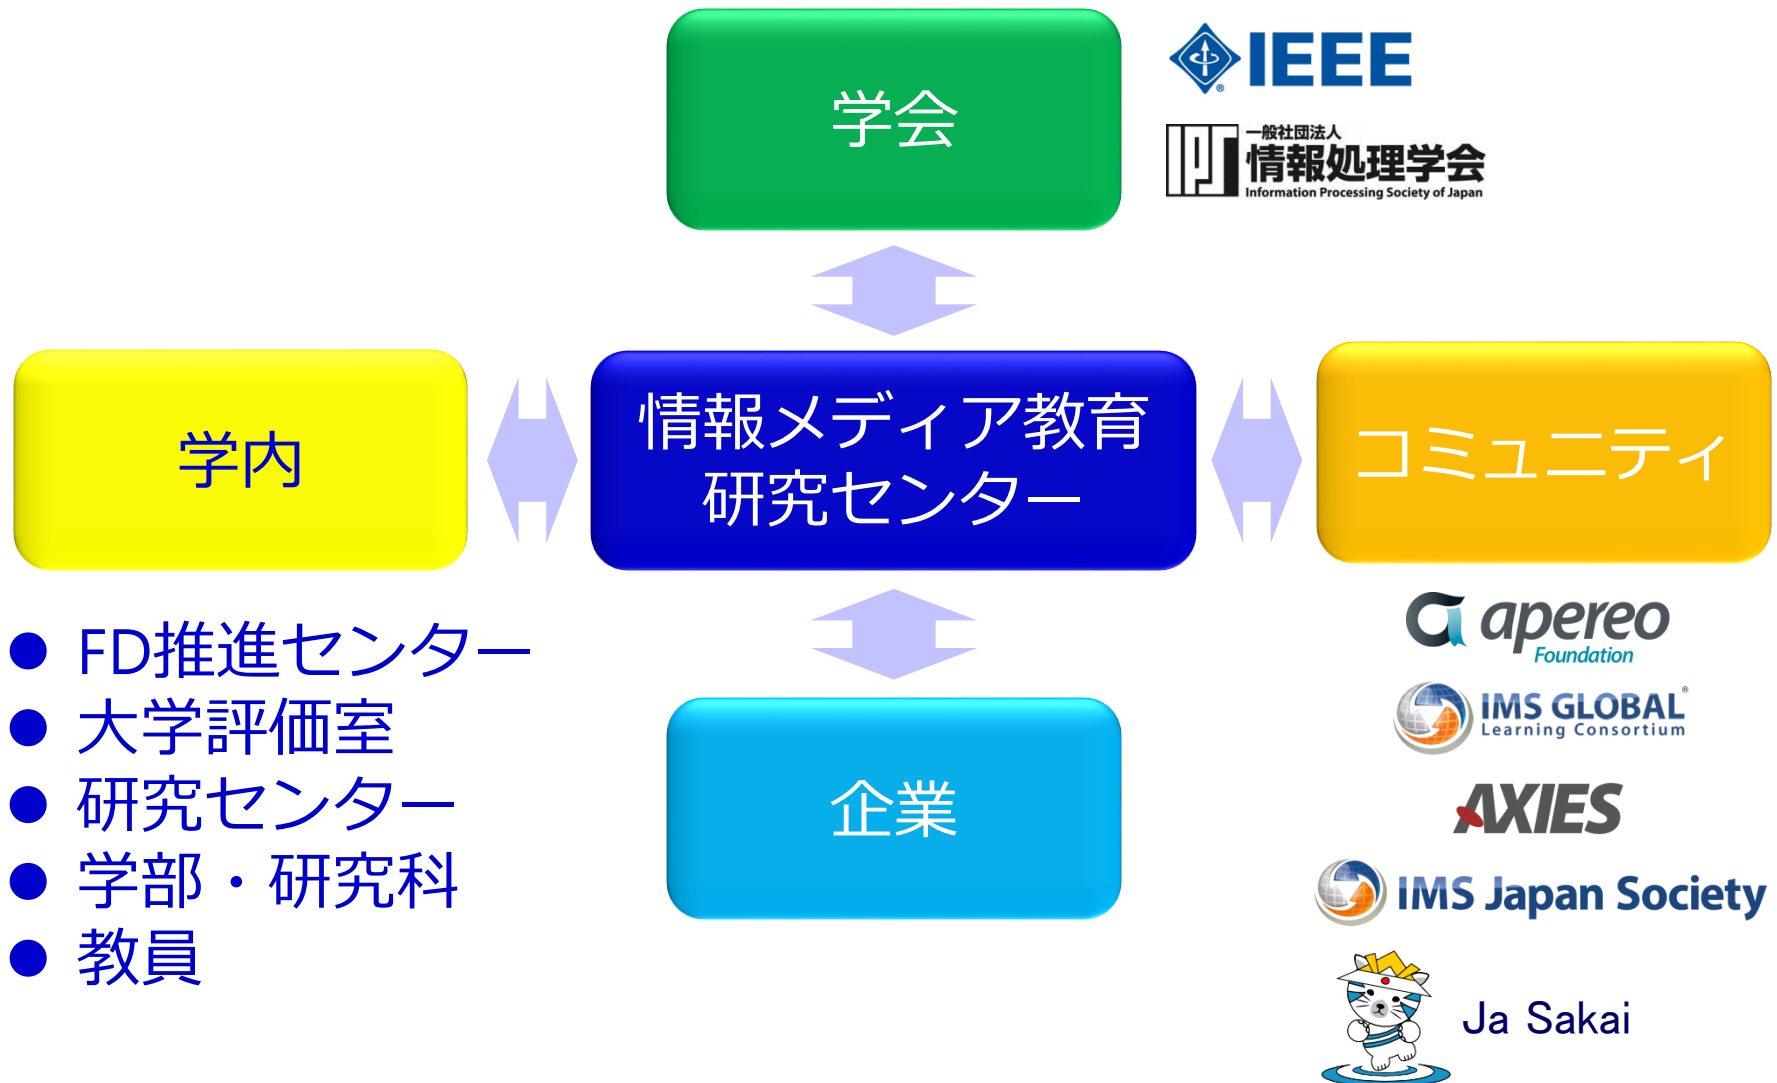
学会

IEEE

IPSJ 一般社団法人 情報処理学会 Information Processing Society of Japan

学内

情報メディア教育研究センター

コミュニティ

● FD推進センター
● 大学評価室
● 研究センター
● 学部・研究科
● 教員

企業

apereo Foundation

IMS GLOBAL Learning Consortium

AXIES

IMS Japan Society

Ja Sakai